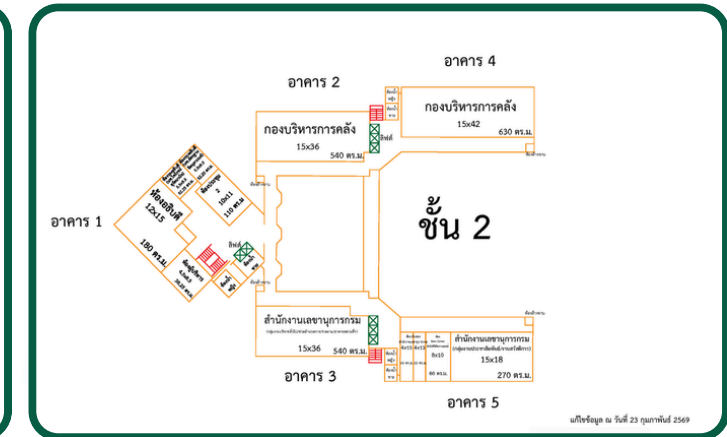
อาคาร 2

อาคาร 4

กองบริหารการคลัง
15x42
630 ตร.ม.

กองบริหารการคลัง
15x36
540 ตร.ม.

ลิฟต์

ห้องอธิบดี
12x15
180 ตร.ม.

ห้องประชุม 2
10x11
110 ตร.ม.

อาคาร 1

ชั้น 2

ลิฟต์

ห้องน้ำหญิง

ห้องน้ำชาย

สำนักงานเลขานุการกรม
15x36
540 ตร.ม.

อาคาร 3

สำนักงานเลขานุการกรม
15x18
270 ตร.ม.

8x10
80 ตร.ม.

อาคาร 5

แก้ไขข้อมูล ณ วันที่ 23 กุมภาพันธ์ 2569